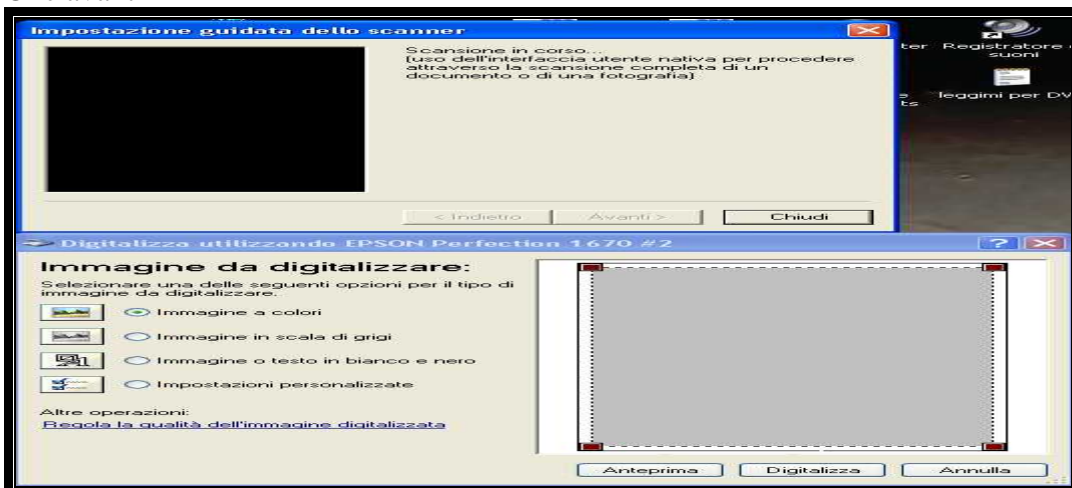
Impostazione guidata dello scanner

Scansione in corso...
(uso dell'interfaccia utente nativa per procedere attraverso la scansione completa di un documento o di una fotografia)

< Indietro
Avanti >
Chiudi

ter
Registratore suoni
leggimi per DV

Digitalizza utilizzando EPSON Perfection 1670 #2

Immagine da digitalizzare:

Selezionare una delle seguenti opzioni per il tipo di immagine da digitalizzare.

Immagine a colori
Immagine in scala di grigi
Immagine o testo in bianco e nero
Impostazioni personalizzate

Altre operazioni:
Regola la qualità dell'immagine digitalizzata

Anteprima
Digitalizza
Annulla